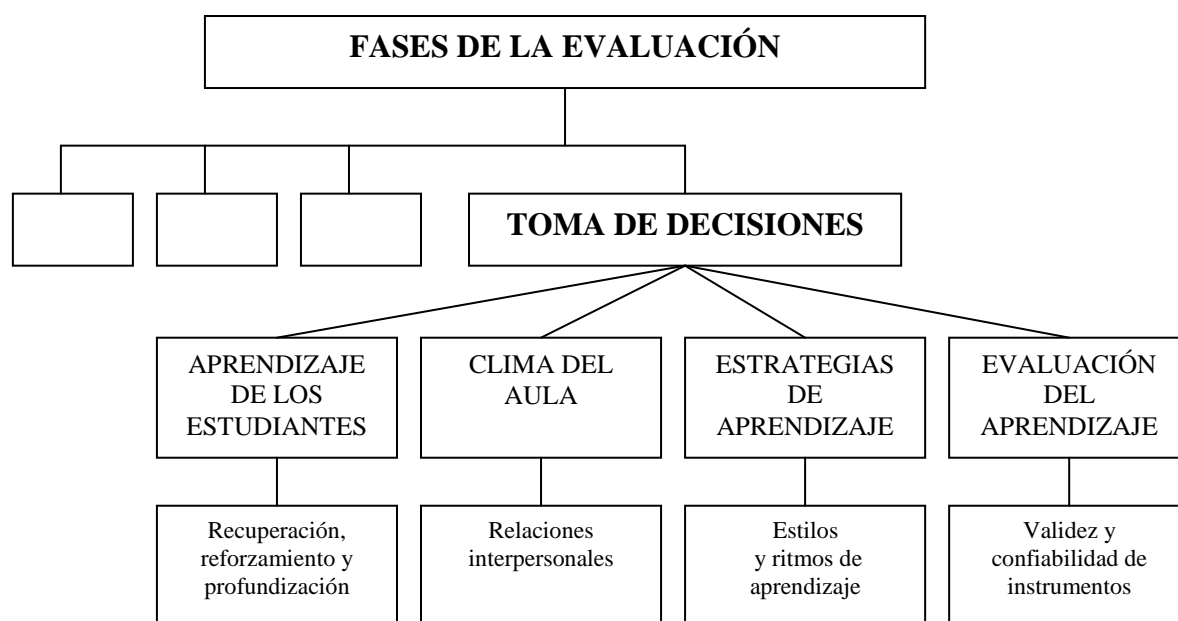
FASES DE LA EVALUACIÓN

TOMA DE DECISIONES

APRENDIZAJE DE LOS ESTUDIANTES

Recuperación, reforzamiento y profundización

CLIMA DEL AULA

Relaciones interpersonales

ESTRATEGIAS DE APRENDIZAJE

Estilos y ritmos de aprendizaje

EVALUACIÓN DEL APRENDIZAJE

Validez y confiabilidad de instrumentos